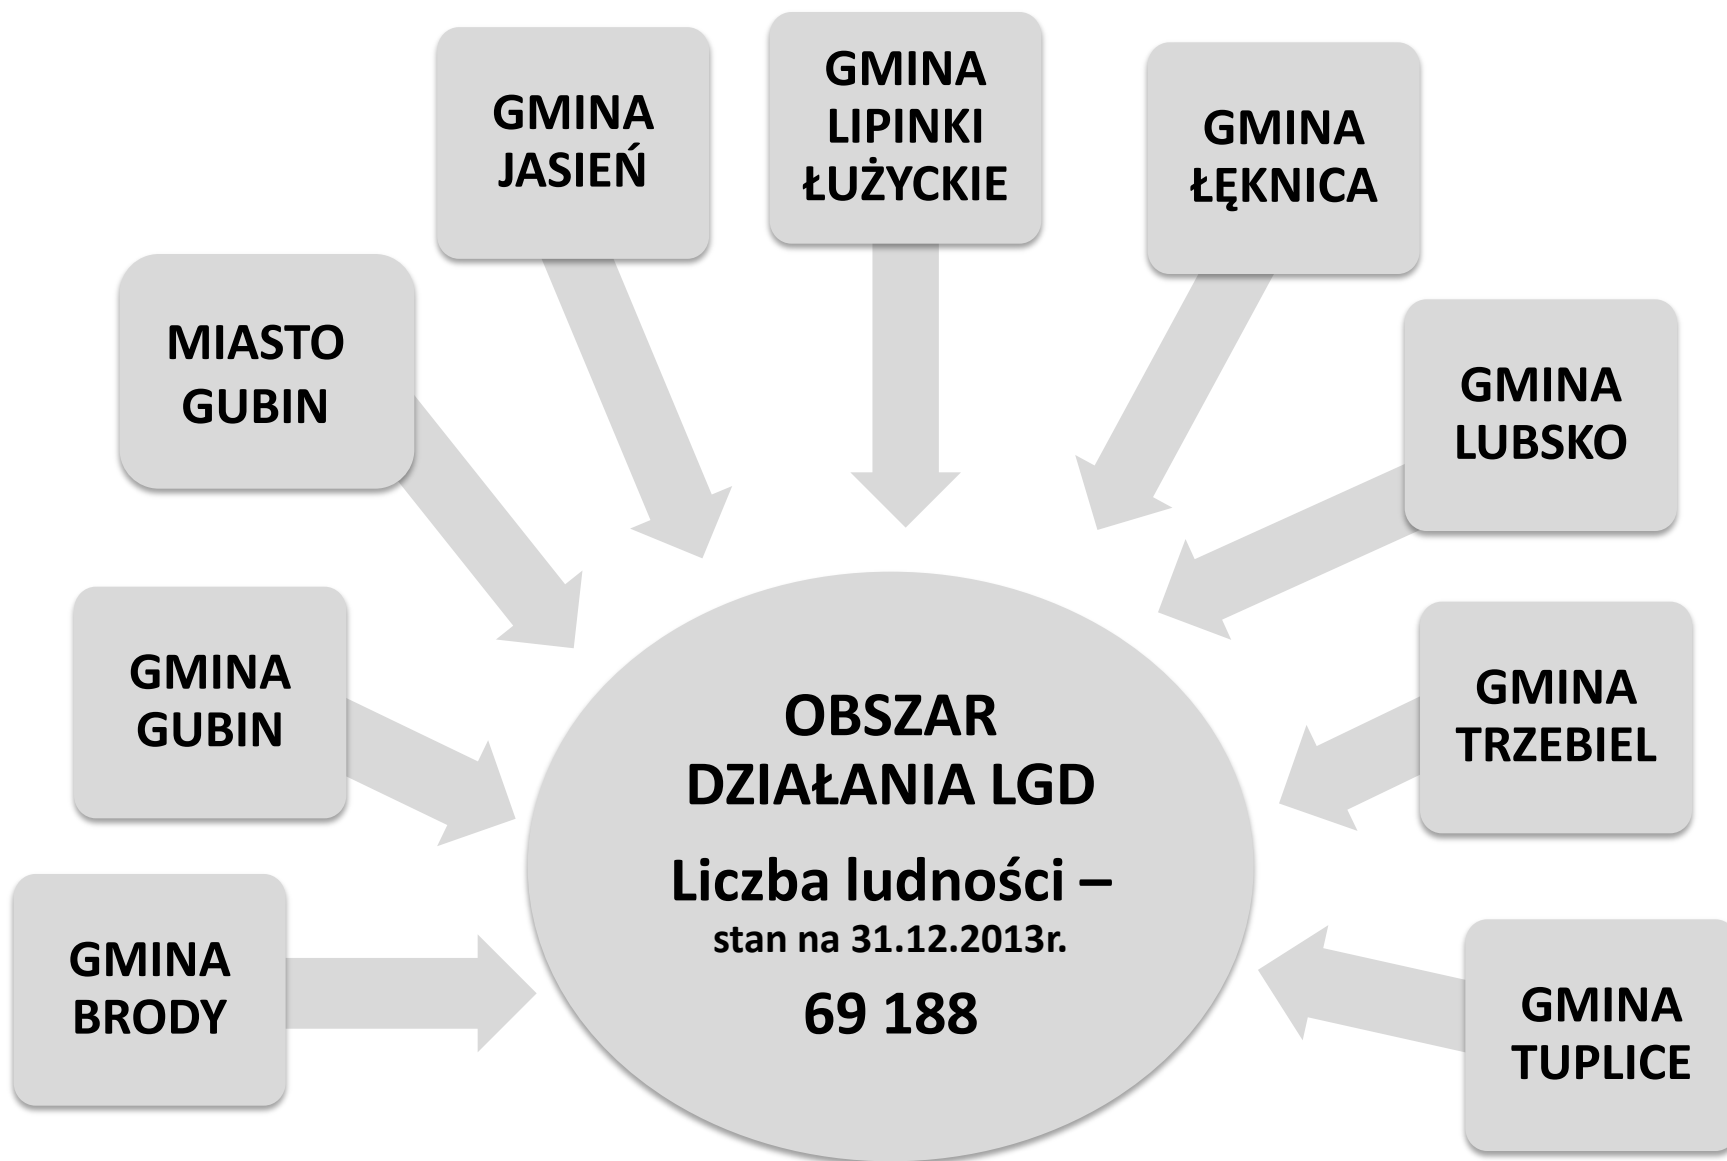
GMINA JASIEŃ

GMINA LIPINKI ŁUŻYCKIE

GMINA ŁĘKNICA

MIASTO GUBIN

GMINA LUBSKO

GMINA GUBIN

OBSZAR DZIAŁANIA LGD

Liczba ludności – stan na 31.12.2013r.

69 188

GMINA TRZEBIEL

GMINA BRODY

GMINA TUPLICE